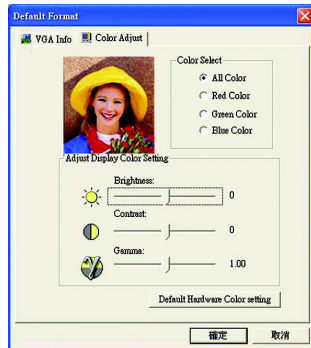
Default Format

VGA Info | Color Adjust

Color Select
All Color
Red Color
Green Color
Blue Color

Adjust Display Color Setting
Brightness:
0
Contrast:
0
Gamma:
1.00

Default Hardware Color setting

確定 取消